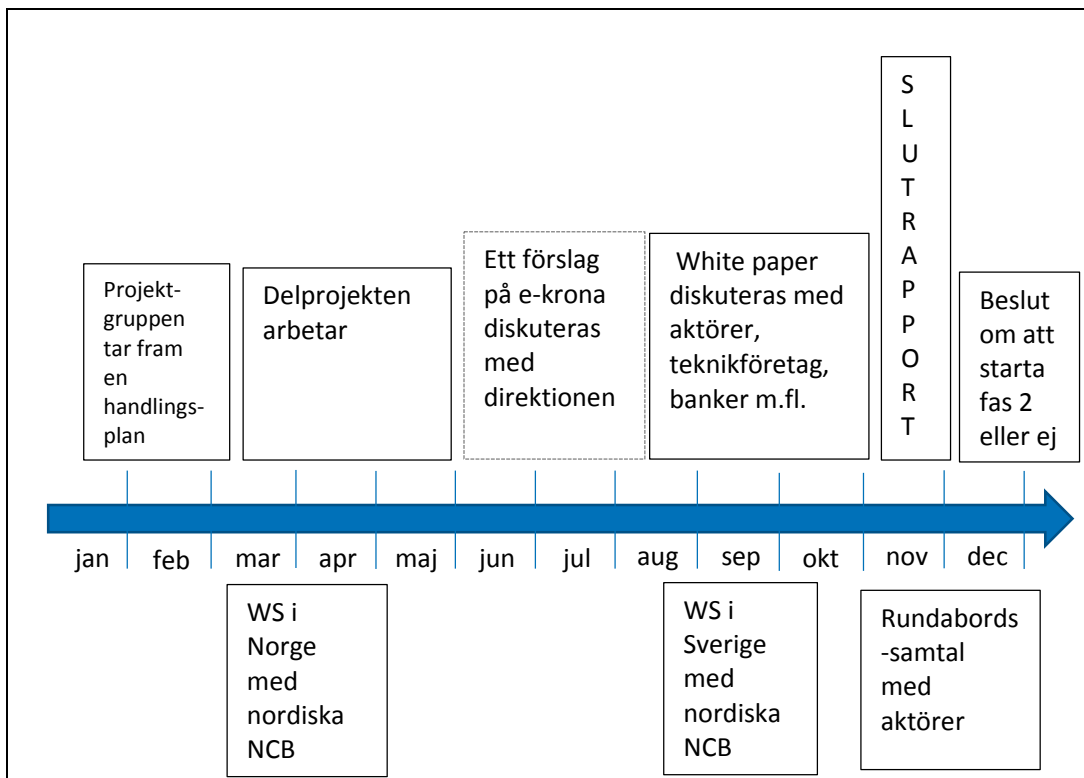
Projektgruppen tar fram en handlingsplan

Delprojekten arbetar

Ett förslag på e-krona diskuteras med direktionen

White paper diskuteras med aktörer, teknikföretag, banker m.fl.

S L U T R A P P O R T

Beslut om att starta fas 2 eller ej

jan feb mar apr maj jun jul aug sep okt nov dec

WS i Norge med nordiska NCB

WS i Sverige med nordiska NCB

Rundabords-samtal med aktörer